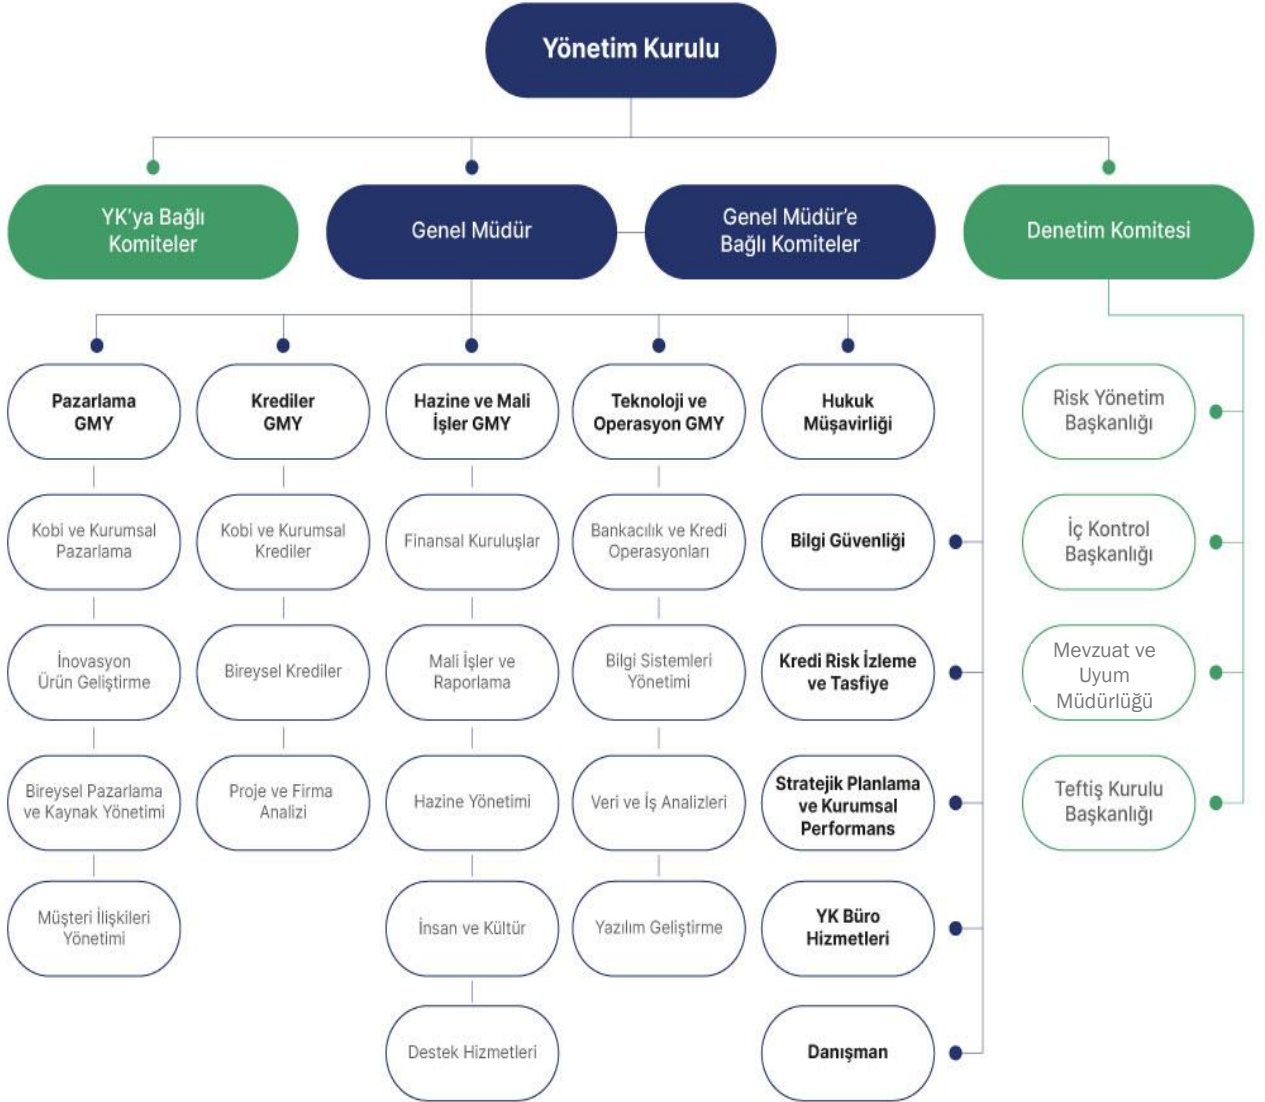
Yönetim Kurulu

YK'ya Bağlı Komiteler

Genel Müdür

Genel Müdür'e Bağlı Komiteler

Denetim Komitesi

Pazarlama GMY

Kobi ve Kurumsal Pazarlama

İnovasyon Ürün Geliştirme

Bireysel Pazarlama ve Kaynak Yönetimi

Müşteri İlişkileri Yönetimi

Krediler GMY

Kobi ve Kurumsal Krediler

Bireysel Krediler

Proje ve Firma Analizi

Hazine ve Mali İşler GMY

Finansal Kuruluşlar

Mali İşler ve Raporlama

Hazine Yönetimi

İnsan ve Kültür

Destek Hizmetleri

Teknoloji ve Operasyon GMY

Bankacılık ve Kredi Operasyonları

Bilgi Sistemleri Yönetimi

Veri ve İş Analizleri

Yazılım Geliştirme

Hukuk Müşavirliği

Bilgi Güvenliği

Kredi Risk İzleme ve Tasfiye

Stratejik Planlama ve Kurumsal Performans

YK Büro Hizmetleri

Danışman

Risk Yönetim Başkanlığı

İç Kontrol Başkanlığı

Mevzuat ve Uyum Müdürlüğü

Teftiş Kurulu Başkanlığı